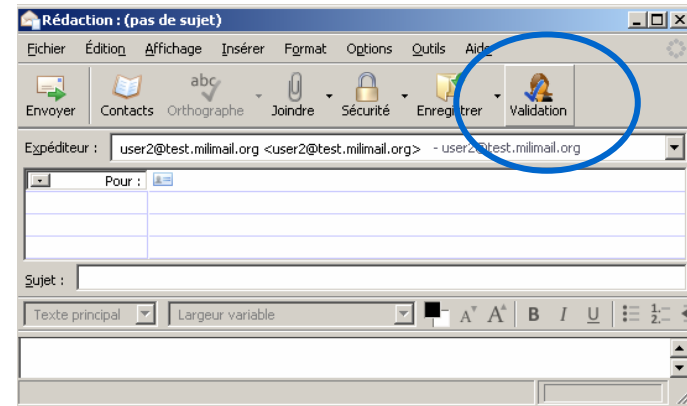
Rédaction : (pas de sujet)

Fichier Édition Affichage Insérer Format Options Outils Aide

Envoyer Contacts Orthographe Joindre Sécurité Enregistrer Validation

Expéditeur : user2@test.milimail.org <user2@test.milimail.org> - user2@test.milimail.org

Pour :

Sujet :

Texte principal Largeur variable

B I U